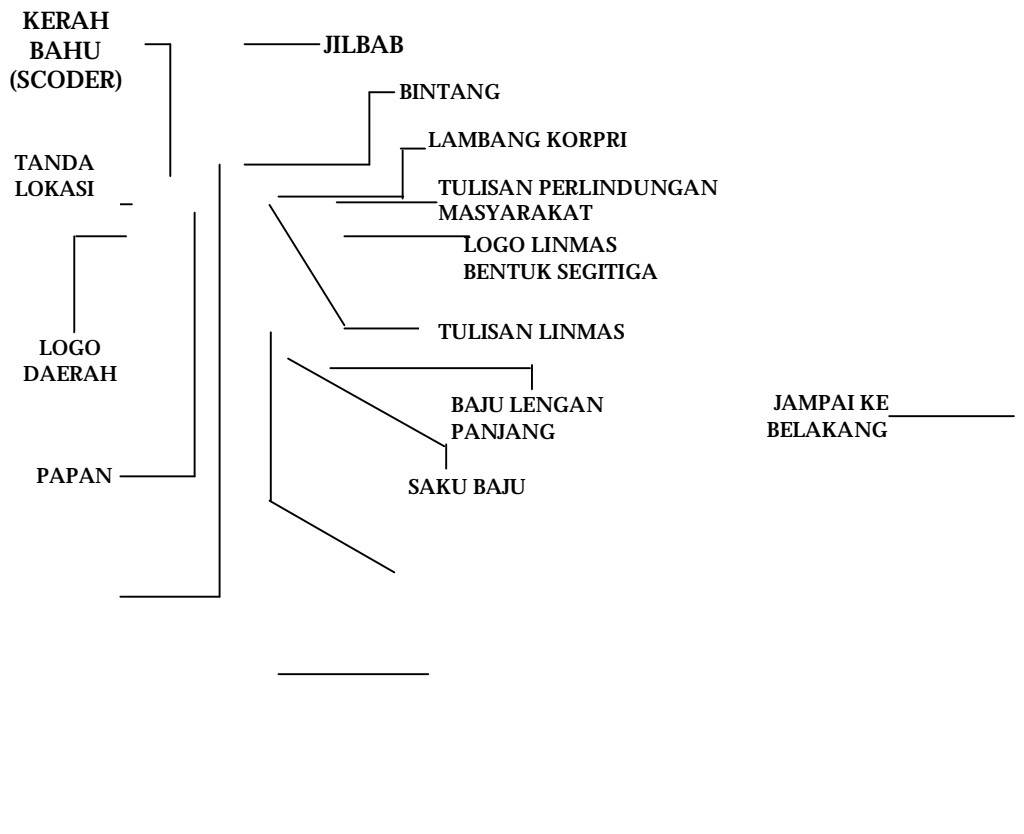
KERAH BAHU (SCODER)

JILBAB

BINTANG

LAMBANG KORPRI

TANDA LOKASI

TULISAN PERLINDUNGAN MASYARAKAT

LOGO LINMAS BENTUK SEGITIGA

TULISAN LINMAS

LOGO DAERAH

BAJU LENGAN PANJANG

JAMPAI KE BELAKANG

PAPAN

SAKU BAJU